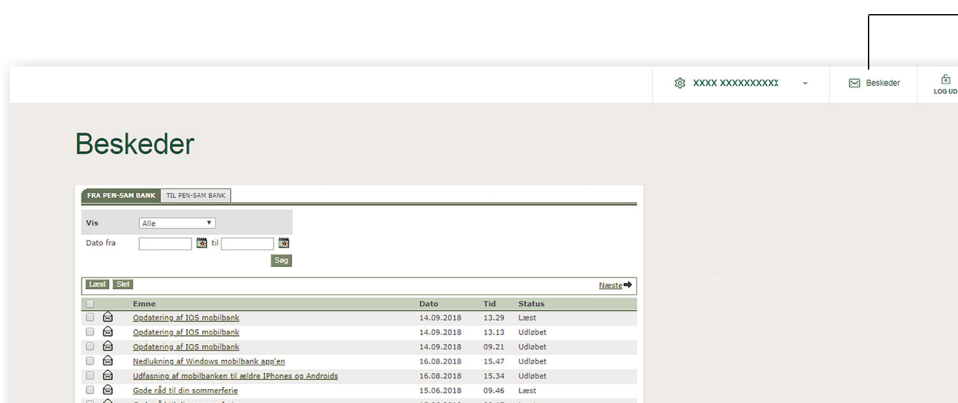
XXXX XXXXXXXXXX

Beskeder

LOG UD

Beskeder

FRA PEN-SAM BANK | TIL PEN-SAM BANK

Vis Alle

Dato fra til

Søg

Læst Slet

Næste

| | | Emne | Dato | Tid | Status |
|---|---|---|---|---|---|
| | | Opdatering af IOS mobilbank | 14.09.2018 | 13.29 | Læst |
| | | Opdatering af IOS mobilbank | 14.09.2018 | 13.13 | Udløbet |
| | | Opdatering af IOS mobilbank | 14.09.2018 | 09.21 | Udløbet |
| | | Nedlukning af Windows mobilbank app'en | 16.08.2018 | 15.47 | Udløbet |
| | | Udfasning af mobilbanken til ældre IPhones og Androids | 16.08.2018 | 15.34 | Udløbet |
| | | Gode råd til din sommerferie | 15.06.2018 | 09.46 | Læst |
| | | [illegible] | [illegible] | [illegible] | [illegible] |